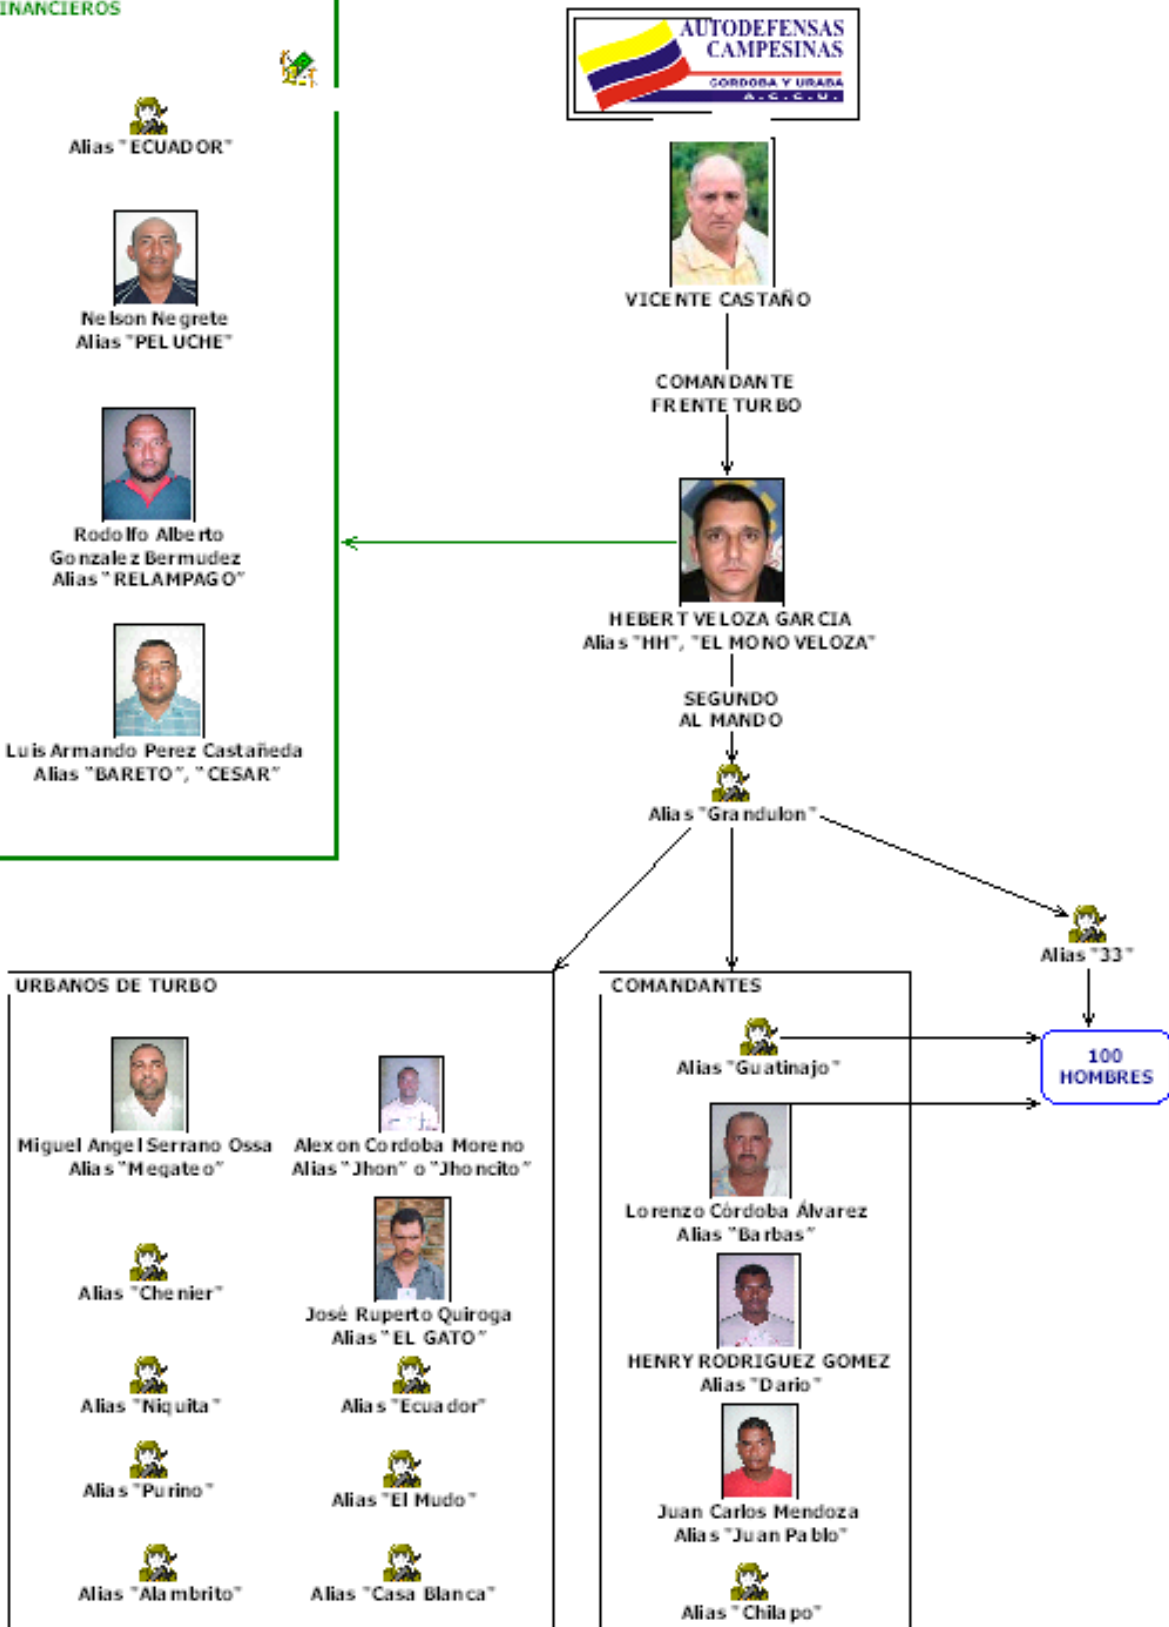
INANCIEROS

Alias "ECUADOR"

Nelson Negrete
Alias "PELUCHE"

Rodolfo Alberto Gonzalez Bermudez
Alias "RELAMPAGO"

Luis Armando Perez Castañeda
Alias "BARETO", "CESAR"

AUTODEFENSAS CAMPESINAS
CORDOBA Y URABA
A.C.C.U.

VICENTE CASTAÑO

COMANDANTE FRENTE TURBO

HEBERT VELOZA GARCIA
Alias "HH", "EL MONO VELOZA"

SEGUNDO AL MANDO

Alias "Grandulon"

Alias "33"

100 HOMBRES

URBANOS DE TURBO

Miguel Angel Serrano Ossa
Alias "Megateo"

Alexon Cordoba Moreno
Alias "Jhon" o "Jhoncito"

Alias "Chenier"

José Ruperto Quiroga
Alias "EL GATO"

Alias "Niquita"

Alias "Ecuador"

Alias "Purino"

Alias "El Mudo"

Alias "Alambrito"

Alias "Casa Blanca"

COMANDANTES

Alias "Guatinajo"

Lorenzo Córdoba Álvarez
Alias "Barbas"

HENRY RODRIGUEZ GOMEZ
Alias "Dario"

Juan Carlos Mendoza
Alias "Juan Pablo"

Alias "Chilapo"